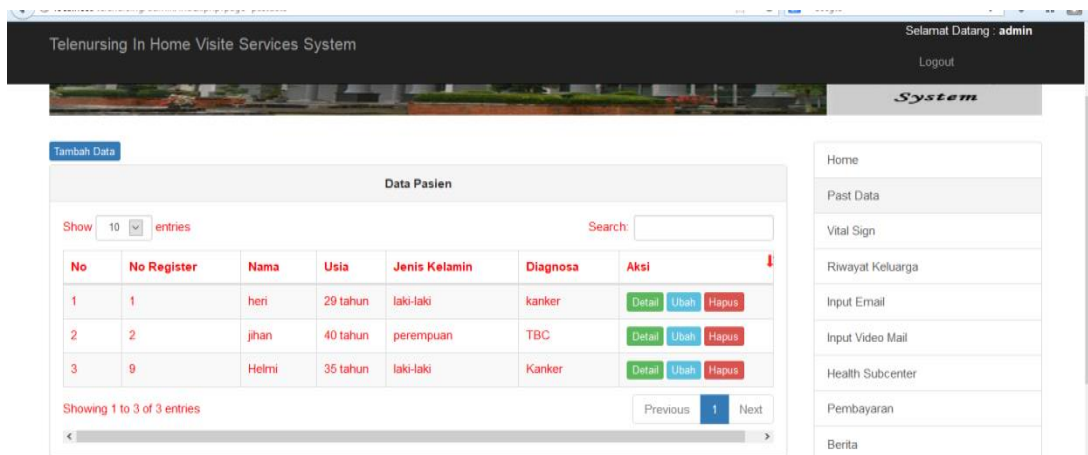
Telenursing In Home Visite Services System

Selamat Datang : **admin**

Logout

System

Tambah Data

Data Pasien

Show 10 entries

Search:

| No | No Register | Nama | Usia | Jenis Kelamin | Diagnosa | Aksi |
|---|---|---|---|---|---|---|
| 1 | 1 | heri | 29 tahun | laki-laki | kanker | Detail Ubah Hapus |
| 2 | 2 | jihan | 40 tahun | perempuan | TBC | Detail Ubah Hapus |
| 3 | 9 | Helmi | 35 tahun | laki-laki | Kanker | Detail Ubah Hapus |

Showing 1 to 3 of 3 entries

Previous 1 Next

Home

Past Data

Vital Sign

Riwayat Keluarga

Input Email

Input Video Mail

Health Subcenter

Pembayaran

Berita